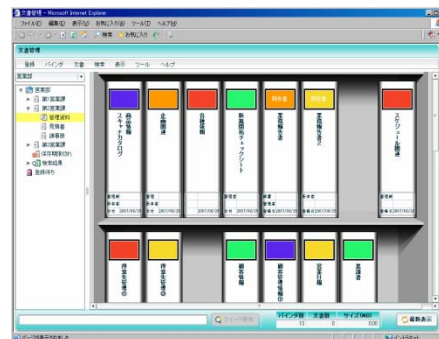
文書管理 - Microsoft Internet Explorer

ファイル(F) 編集(E) 表示(V) お気に入り(A) ツール(T) ヘルプ(H)

検索 お気に入り

文書管理

登録 バインダ 文書 検索 表示 ツール ヘルプ

営業部

営業部
第1営業課
管理資料
見積書
議事録
第2営業課
文字検索(OCR)
検索結果
登録待ち

商品情報 スキャナカタログ
企画書
会議議事録
新製品向けチェックシート
業務報告書
業務報告書
スケジュール管理

作業手順書①
作業手順書②
顧客情報
顧客情報管理④
営業日報
見積書

クイック検索

バインダ数 文書数 サイズ(MB)
13 0 0.00

最新表示

インターネット